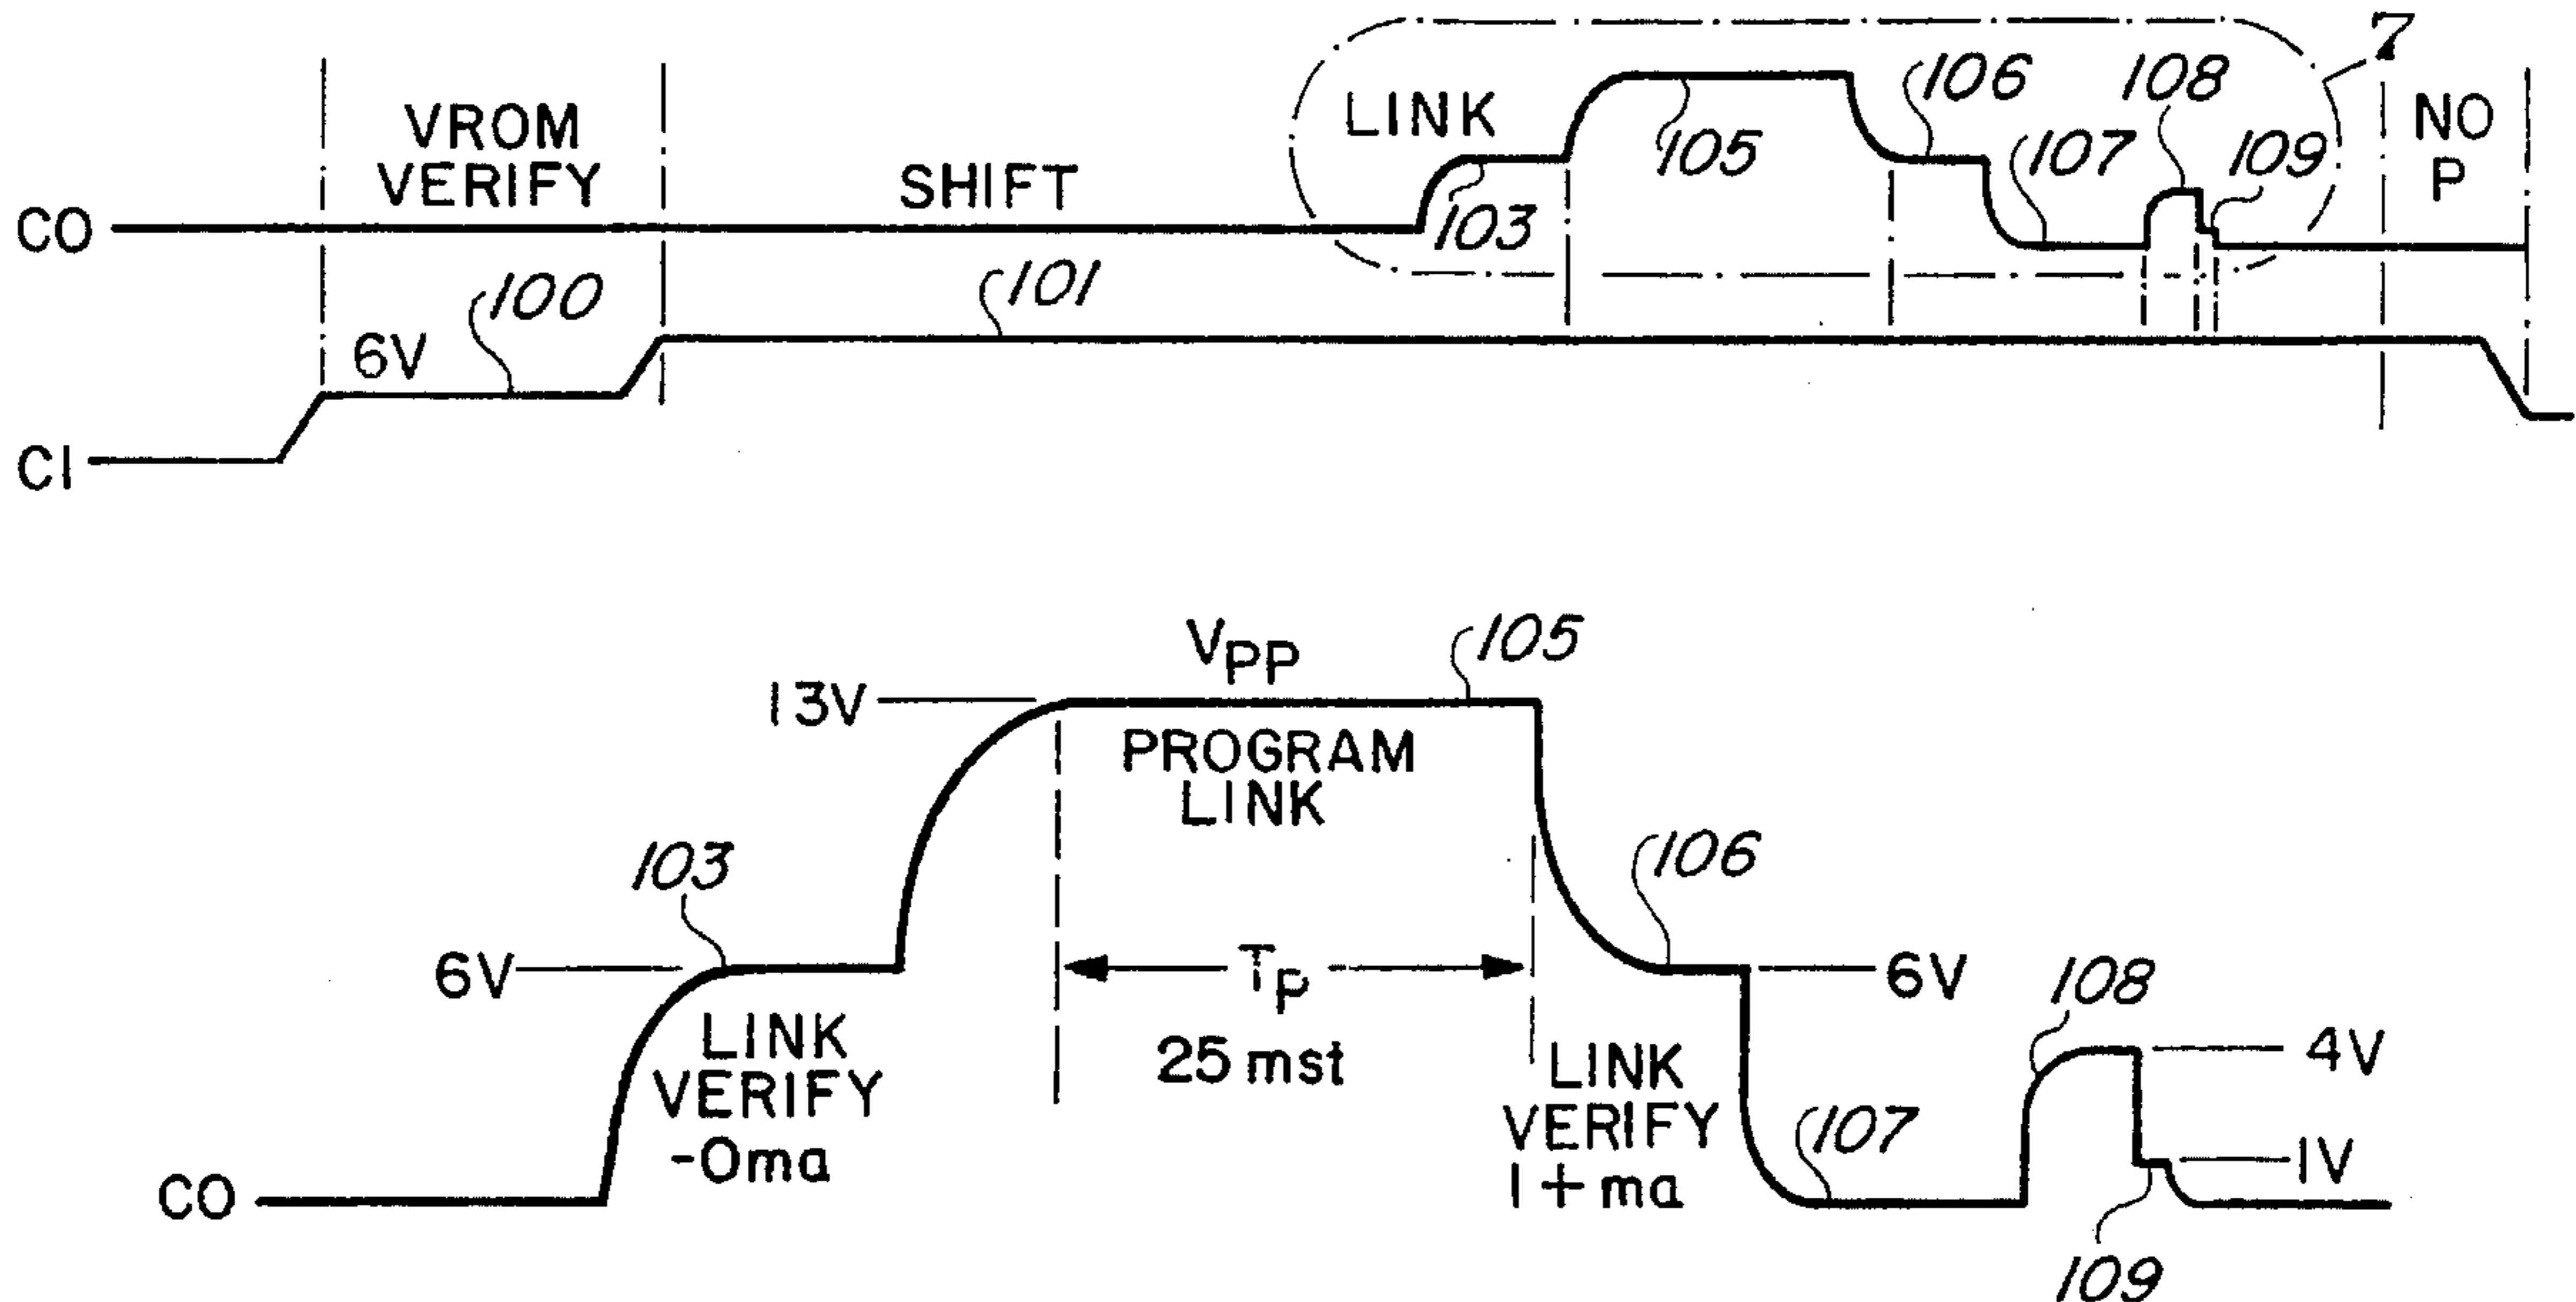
VROM VERIFY

SHIFT

LINK

7

106

108

NO P

105

107

109

CO

103

100

101

6V

CI

$V_{PP}$

105

13V

PROGRAM LINK

103

106

6V

$T_P$

6V

25 mst

108

LINK VERIFY -0ma

LINK VERIFY 1+ma

4V

107

1V

CO

109